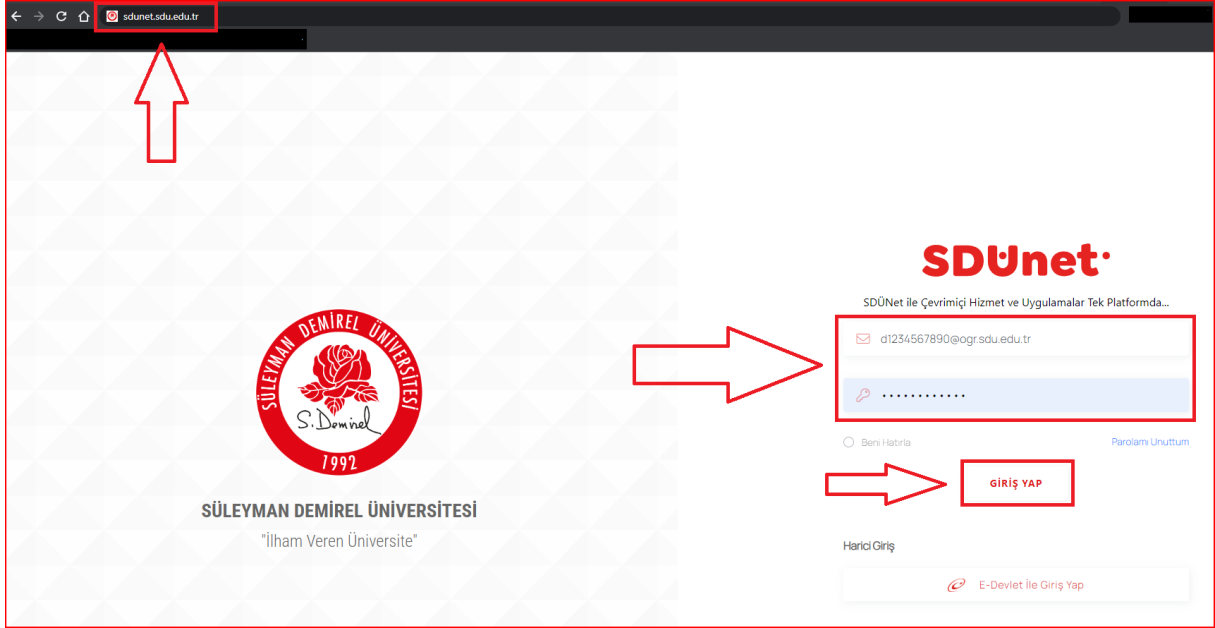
sdunet.sdu.edu.tr

SÜLEYMAN DEMİREL ÜNİVERSİTESİ
S. Demirel
1992

SÜLEYMAN DEMİREL ÜNİVERSİTESİ
"İlham Veren Üniversite"

SDÜnet

SDÜNet ile Çevrimiçi Hizmet ve Uygulamalar Tek Platformda...

d1234567890@ogr.sdu.edu.tr

••••••••••••

Beni Hatırla

Parolamı Unuttum

GİRİŞ YAP

Harici Giriş

E-Devlet İle Giriş Yap